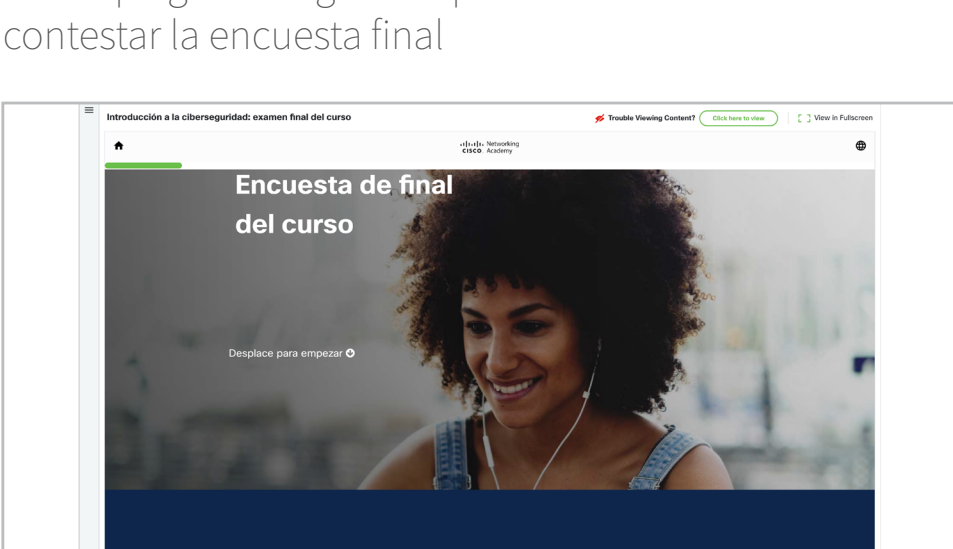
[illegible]
contestar la encuesta final

Introducción a la ciberseguridad: examen final del curso

Trouble Viewing Content? Click here to view

View in Fullscreen

CISCO Networking Academy

Encuesta de final del curso

Desplace para empezar